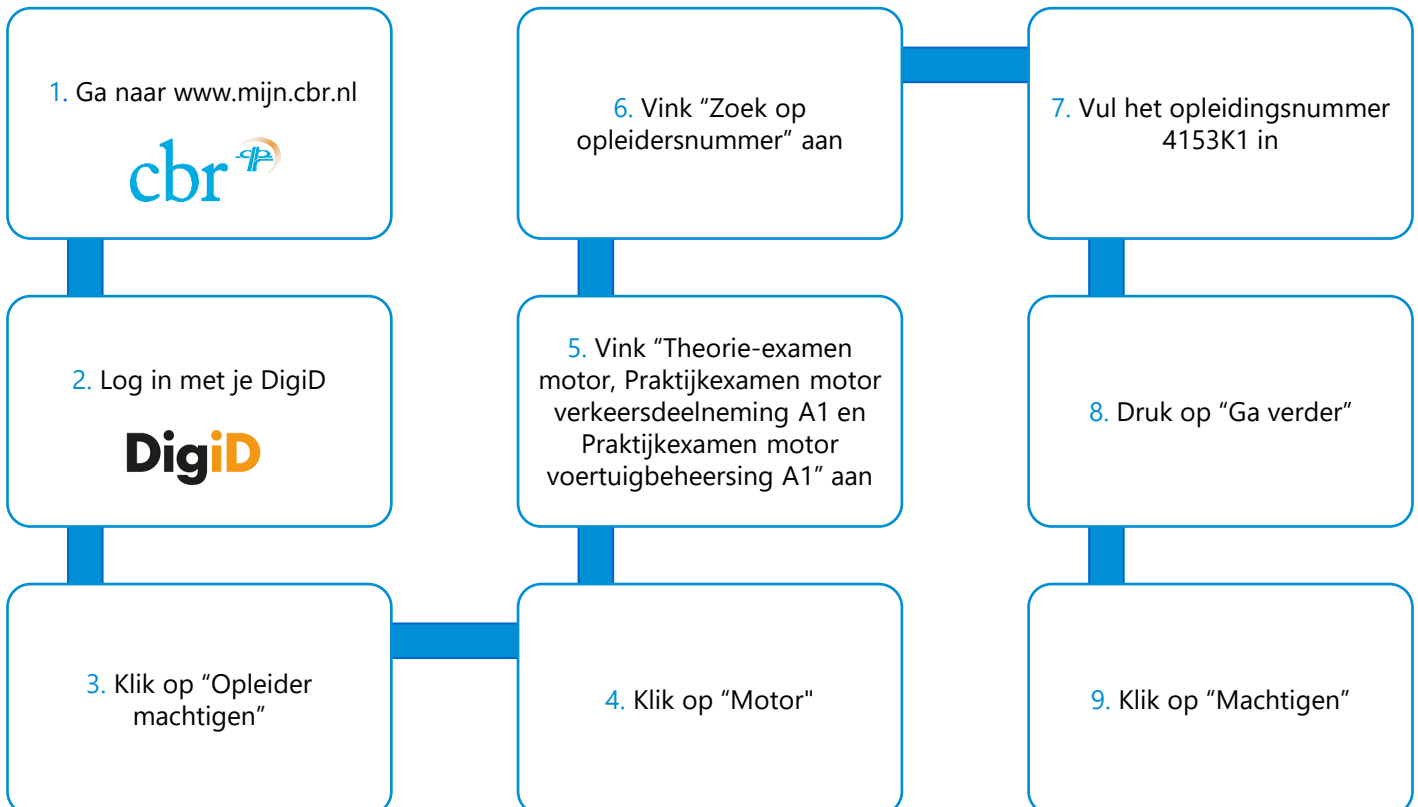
1. Ga naar www.mijn.cbr.nl

cbr

2. Log in met je DigiD

DigiD

3. Klik op “Opleider machtigen”

4. Klik op “Motor"

5. Vink “Theorie-examen motor, Praktijkexamen motor verkeersdeelneming A1 en Praktijkexamen motor voertuigbeheersing A1” aan

6. Vink “Zoek op opleidersnummer” aan

7. Vul het opleidingsnummer 4153K1 in

8. Druk op “Ga verder”

9. Klik op “Machtigen”